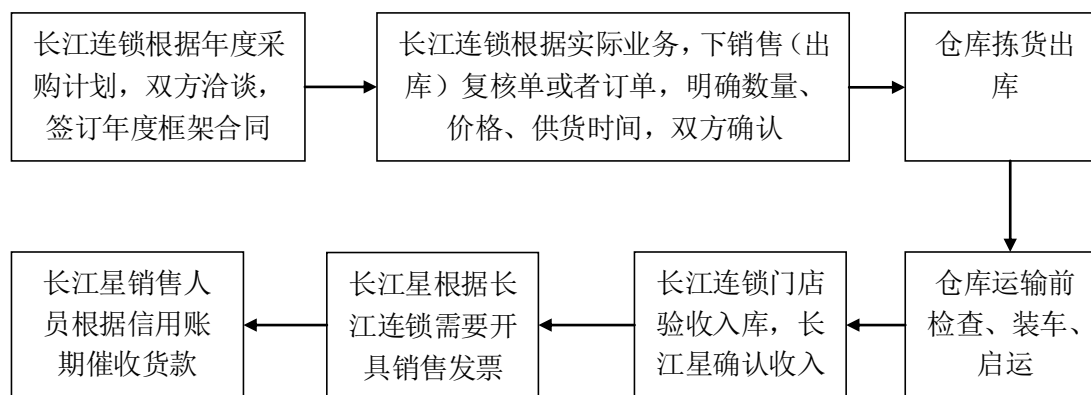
长江连锁根据年度采购计划，双方洽谈，签订年度框架合同

长江连锁根据实际业务，下销售（出库）复核单或者订单，明确数量、价格、供货时间，双方确认

仓库拣货出库

仓库运输前检查、装车、启运

长江连锁门店验收入库，长江星确认收入

长江星根据长江连锁需要开具销售发票

长江星销售人员根据信用账期催收货款